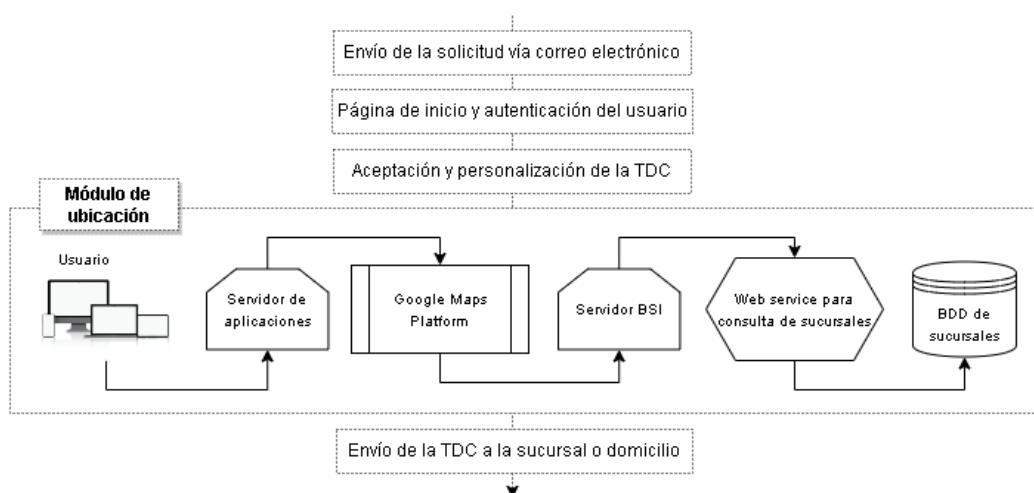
Envío de la solicitud vía correo electrónico

Página de inicio y autenticación del usuario

Aceptación y personalización de la TDC

Módulo de ubicación

Usuario

Servidor de aplicaciones

Google Maps Platform

Servidor BSI

Web service para consulta de sucursales

BDD de sucursales

Envío de la TDC a la sucursal o domicilio